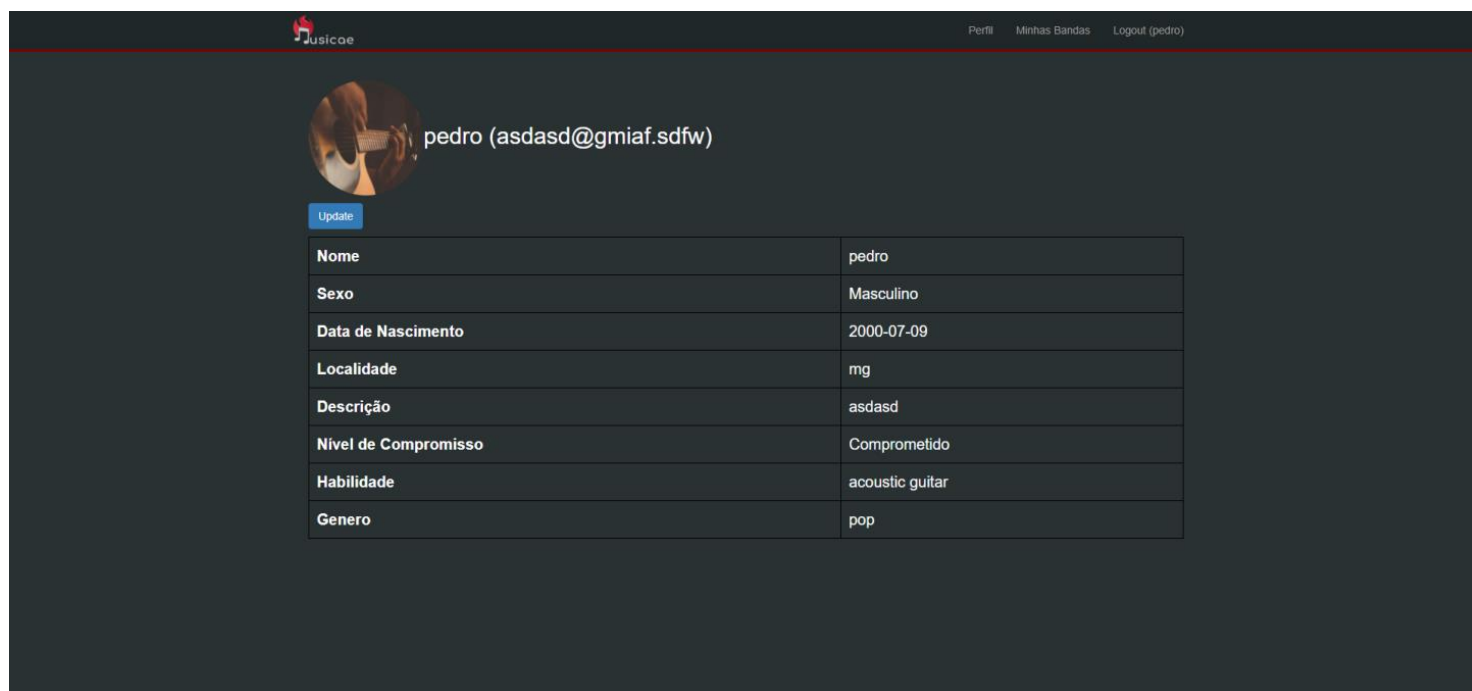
usicae

Perfil Minhas Bandas Logout (pedro)

pedro (asdasd@gmiaf.sdfw)

Update

| Nome | pedro |
|---|---|
| Sexo | Masculino |
| Data de Nascimento | 2000-07-09 |
| Localidade | mg |
| Descrição | asdasd |
| Nível de Compromisso | Comprometido |
| Habilidade | acoustic guitar |
| Genero | pop |